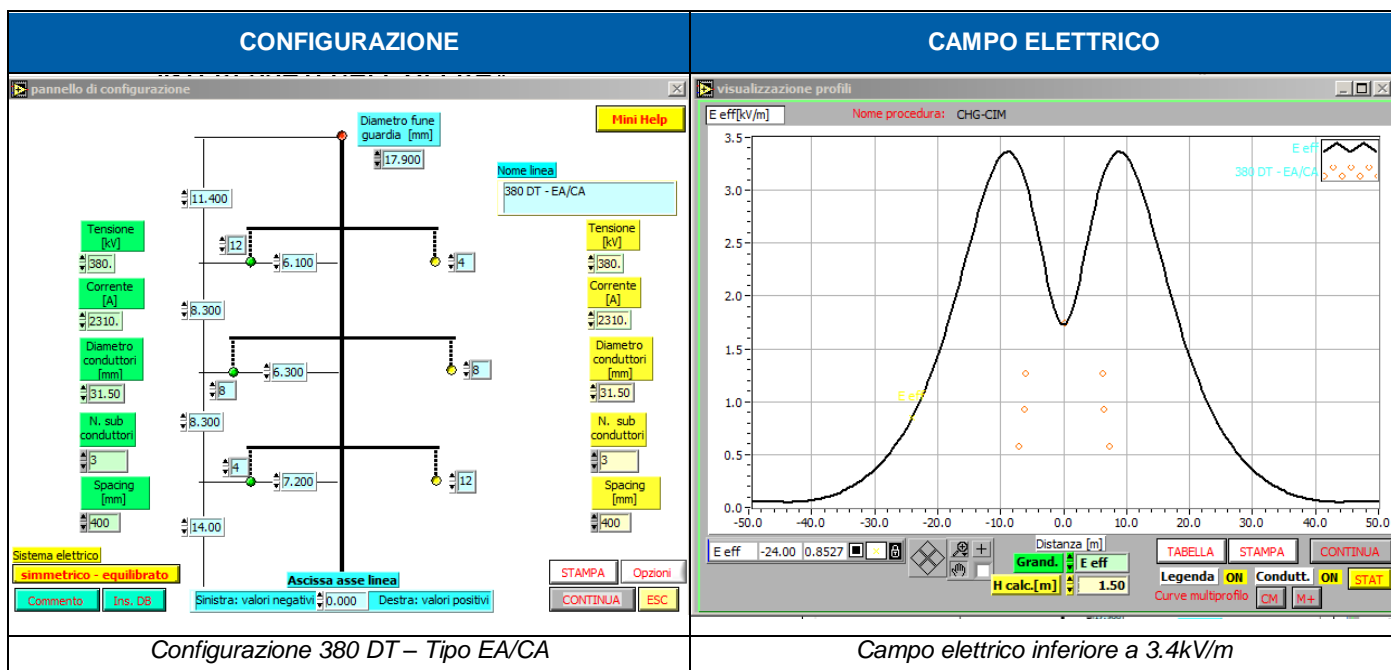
| CONFIGURAZIONE | CAMPO ELETTRICO |
|---|---|
| pannello di configurazione | visualizzazione profili |

pannello di configurazione

Diametro fune guardia [mm]
17.900
Mini Help
Nome linea
380 DT - EA/CA
11.400
12
6.100
4
Tensione [kV]
380.
Corrente [A]
2310.
8.300
Diametro conduttori [mm]
31.50
6.300
8
8
N. sub conduttori
8.300
3
4
7.200
12
Spacing [mm]
400
14.00
Tensione [kV]
380.
Corrente [A]
2310.
Diametro conduttori [mm]
31.50
N. sub conduttori
3
Spacing [mm]
400
Sistema elettrico
simmetrico - equilibrato
Commento
Ins. DB
Ascissa asse linea
Sinistra: valori negativi
0.000
Destra: valori positivi
STAMPA
Opzioni
CONTINUA
ESC

visualizzazione profili

E eff[kV/m]
Nome procedura: CHG-CIM
E eff
380 DT - EA/CA
3.5
3.0
2.5
2.0
1.5
1.0
0.5
0.0
-50.0 -40.0 -30.0 -20.0 -10.0 0.0 10.0 20.0 30.0 40.0 50.0
E eff
E eff -24.00 0.8527
Distanza [m]
Grand.
E eff
H calc.[m]
1.50
TABELLA
STAMPA
CONTINUA
Legenda ON
Condutt. ON
STAT
Curve multiprofilo
CM
M+

| Configurazione 380 DT – Tipo EA/CA | Campo elettrico inferiore a 3.4kV/m |